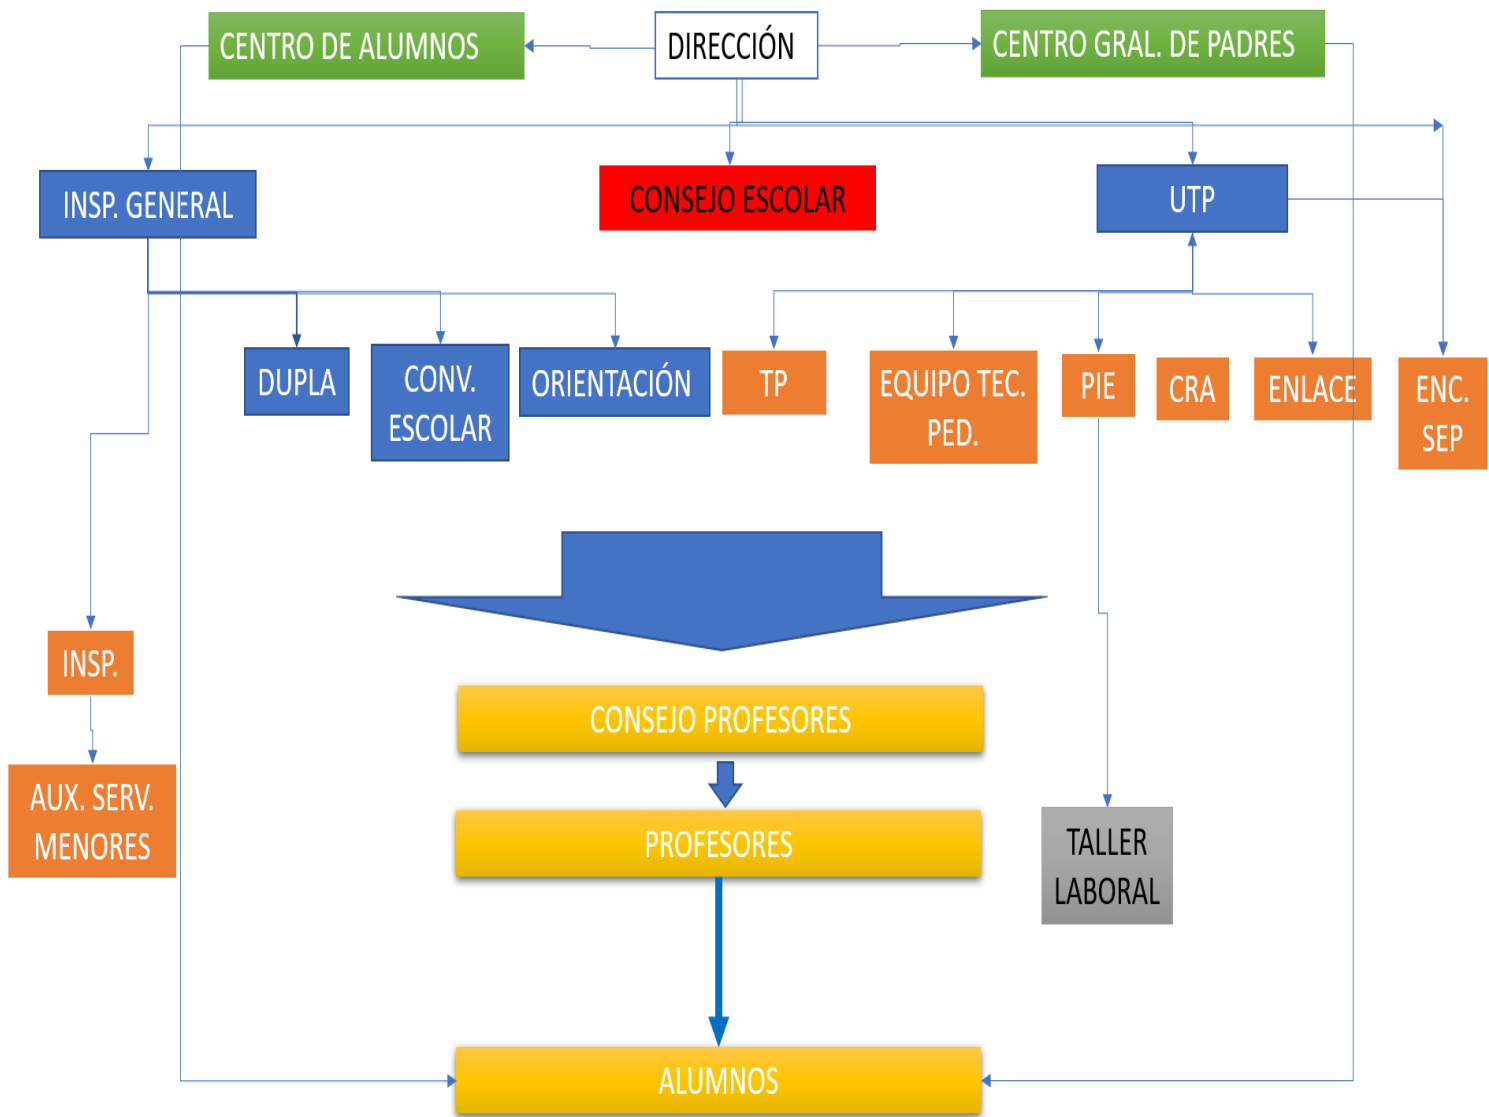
CENTRO DE ALUMNOS

DIRECCIÓN

CENTRO GRAL. DE PADRES

INSP. GENERAL

CONSEJO ESCOLAR

UTP

DUPLA

CONV. ESCOLAR

ORIENTACIÓN

TP

EQUIPO TEC. PED.

PIE

CRA

ENLACE

ENC. SEP

INSP.

AUX. SERV. MENORES

CONSEJO PROFESORES

PROFESORES

TALLER LABORAL

ALUMNOS